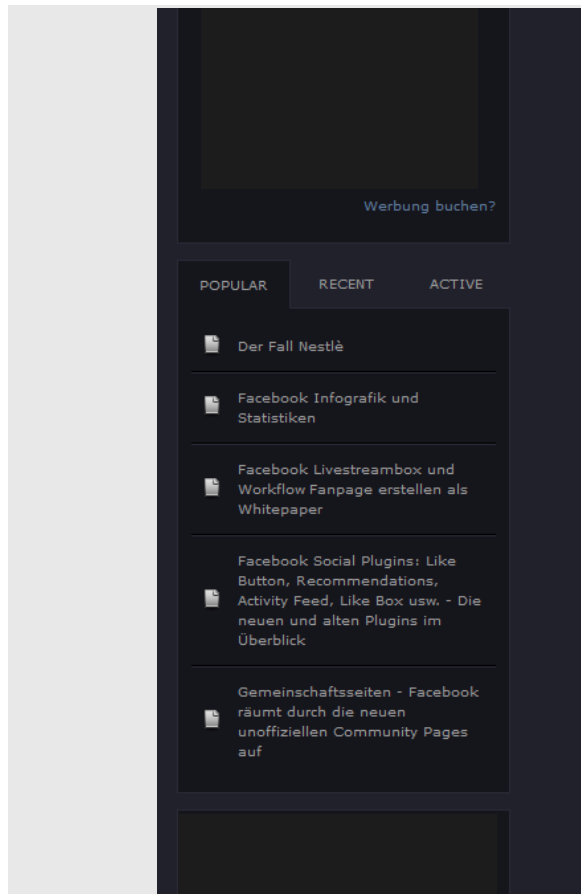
Werbung buchen?

POPULAR RECENT ACTIVE

Der Fall Nestlè

Facebook Infografik und Statistiken

Facebook Livestreambox und Workflow Fanpage erstellen als Whitepaper

Facebook Social Plugins: Like Button, Recommendations, Activity Feed, Like Box usw. - Die neuen und alten Plugins im Überblick

Gemeinschaftsseiten - Facebook räumt durch die neuen unoffiziellen Community Pages auf